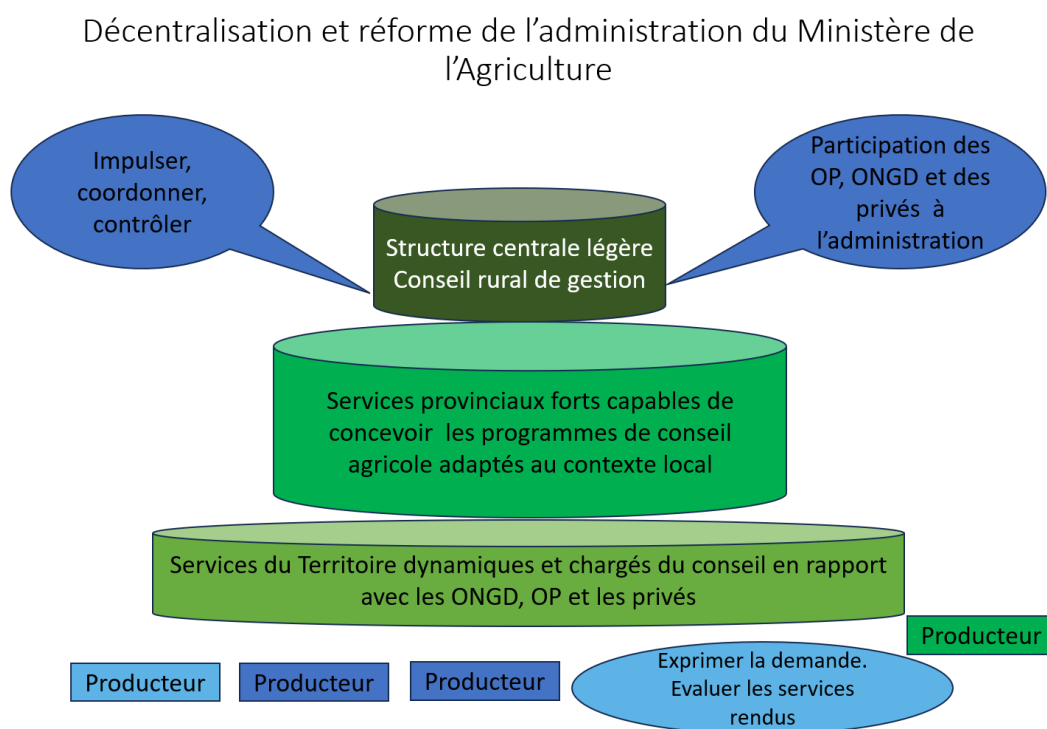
Décentralisation et réforme de l'administration du Ministère de l'Agriculture

Impulser, coordonner, contrôler

Participation des OP, ONGD et des privés à l'administration

Structure centrale légère
Conseil rural de gestion

Services provinciaux forts capables de concevoir les programmes de conseil agricole adaptés au contexte local

Services du Territoire dynamiques et chargés du conseil en rapport avec les ONGD, OP et les privés

Producteur

Producteur

Producteur

Producteur

Exprimer la demande.
Evaluer les services rendus